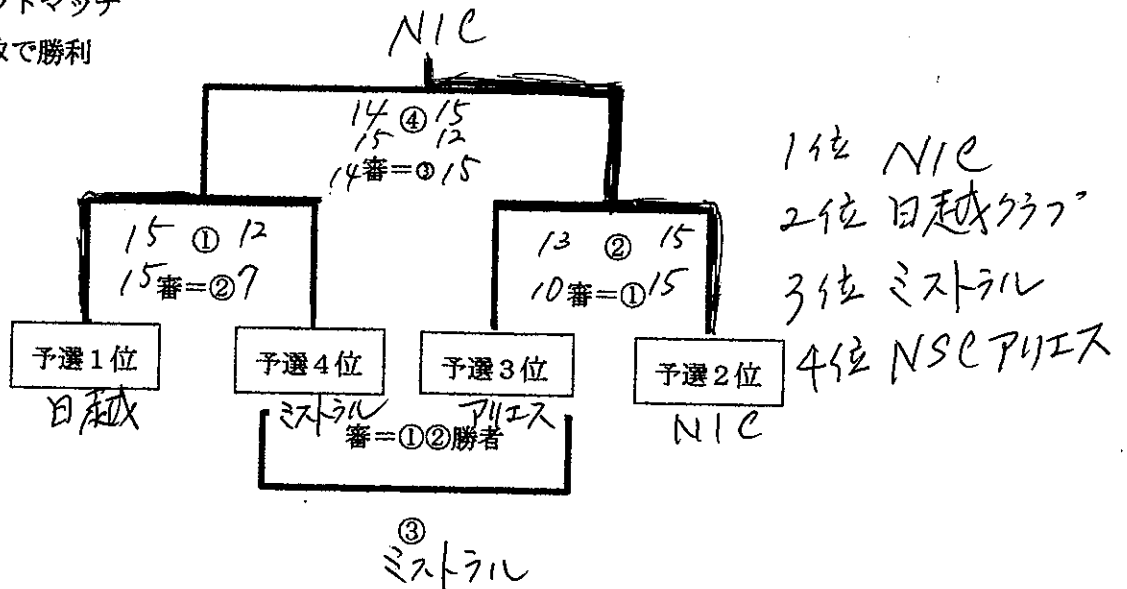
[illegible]トマッチ
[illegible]で勝利

NIC

14 ④ 15
15 12
14審＝③15

15 ① 12
15審＝②7

13 ② 15
10審＝①15

予選1位
日越

予選4位
ミストラル

予選3位
アリエス

予選2位
NIC

審＝①②勝者

③
ミストラル

1位 NIC
2位 日越クラブ
3位 ミストラル
4位 NSCアリエス